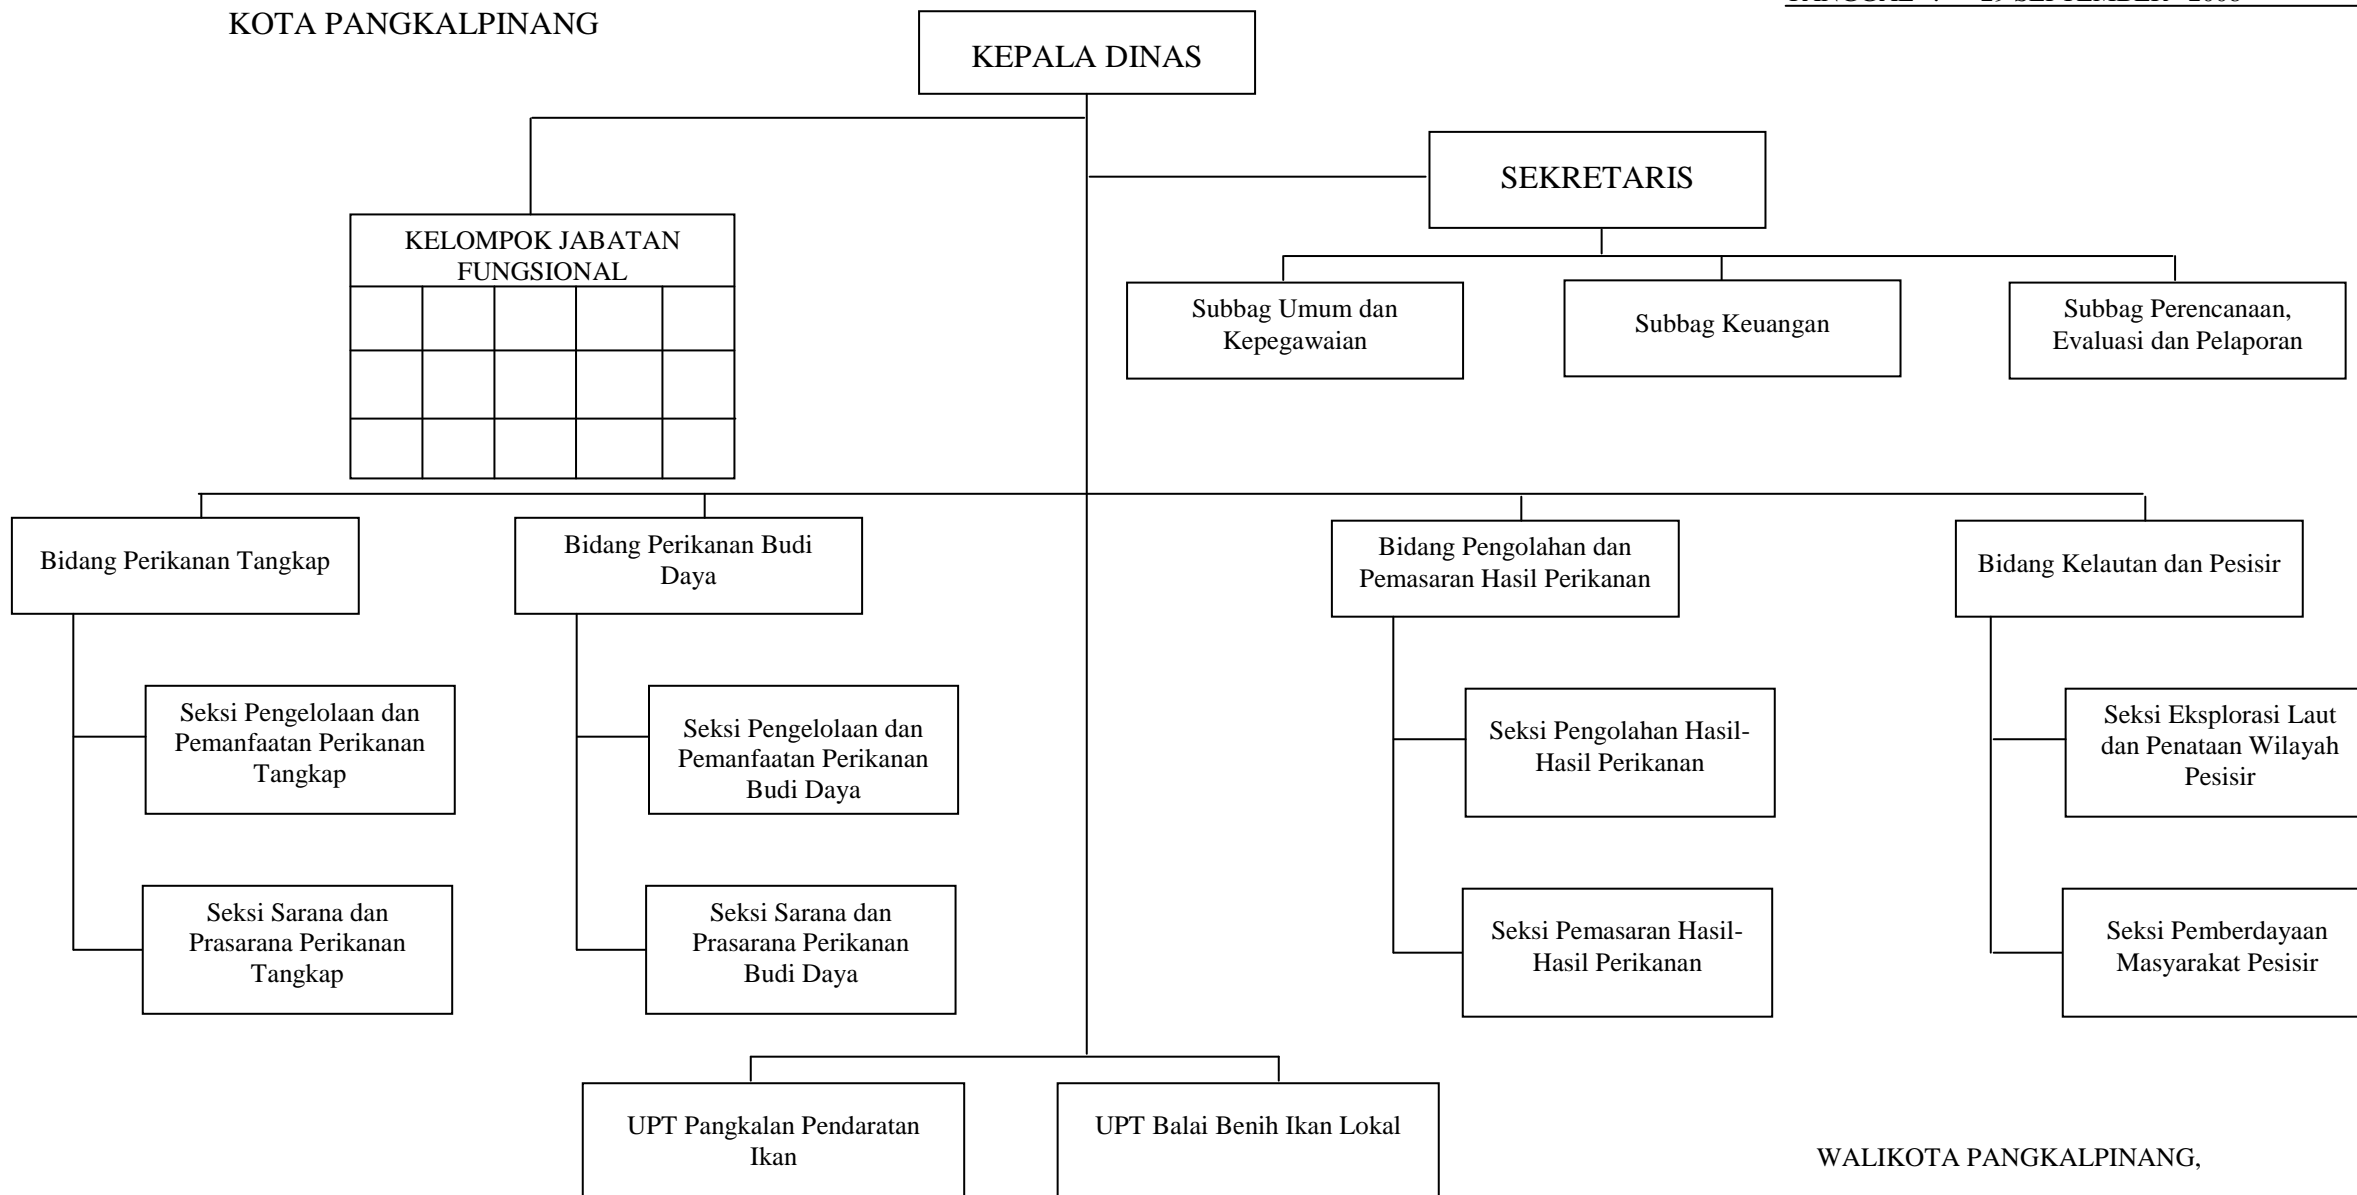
KOTA PANGKALPINANG

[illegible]

KEPALA DINAS

SEKRETARIS

KELOMPOK JABATAN FUNGSIONAL

Subbag Umum dan Kepegawaian

Subbag Keuangan

Subbag Perencanaan, Evaluasi dan Pelaporan

Bidang Perikanan Tangkap

Bidang Perikanan Budi Daya

Bidang Pengolahan dan Pemasaran Hasil Perikanan

Bidang Kelautan dan Pesisir

Seksi Pengelolaan dan Pemanfaatan Perikanan Tangkap

Seksi Pengelolaan dan Pemanfaatan Perikanan Budi Daya

Seksi Pengolahan Hasil-Hasil Perikanan

Seksi Eksplorasi Laut dan Penataan Wilayah Pesisir

Seksi Sarana dan Prasarana Perikanan Tangkap

Seksi Sarana dan Prasarana Perikanan Budi Daya

Seksi Pemasaran Hasil-Hasil Perikanan

Seksi Pemberdayaan Masyarakat Pesisir

UPT Pangkalan Pendaratan Ikan

UPT Balai Benih Ikan Lokal

WALIKOTA PANGKALPINANG,